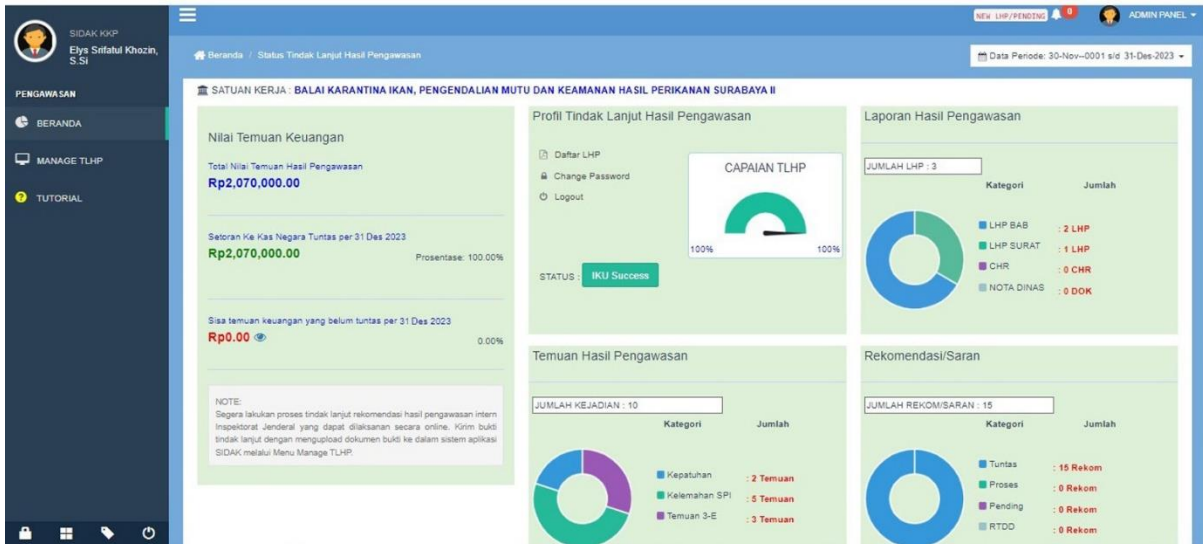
SIDAK KKP
Elys Srifatul Khozin, S.Si

PENGAWASAN
BERANDA
MANAGE TLHP
TUTORIAL

NEW LHP/PENDING 0 ADMIN PANEL

Beranda / Status Tindak Lanjut Hasil Pengawasan

Data Periode: 30-Nov--0001 s/d 31-Des-2023

SATUAN KERJA : BALAI KARANTINA IKAN, PENGENDALIAN MUTU DAN KEAMANAN HASIL PERIKANAN SURABAYA II

Nilai Temuan Keuangan

Total Nilai Temuan Hasil Pengawasan
Rp2,070,000.00

Setoran Ke Kas Negara Tuntas per 31 Des 2023
Rp2,070,000.00
Prosentase: 100.00%

Sisa temuan keuangan yang belum tuntas per 31 Des 2023
Rp0.00
0.00%

NOTE:
Segera lakukan proses tindak lanjut rekomendasi hasil pengawasan intern Inspektorat Jenderal yang dapat dilaksanan secara online. Kirim bukti tindak lanjut dengan mengupload dokumen bukti ke dalam sistem aplikasi SIDAK melalui Menu Manage TLHP.

Profil Tindak Lanjut Hasil Pengawasan

Daftar LHP
Change Password
Logout

CAPAIAN TLHP
100% 100%

STATUS : IKU Success

Laporan Hasil Pengawasan

JUMLAH LHP : 3
| Kategori | Jumlah |
|---|---|
| LHP BAB | : 2 LHP |
| LHP SURAT | : 1 LHP |
| CHR | : 0 CHR |
| NOTA DINAS | : 0 DOK |

Temuan Hasil Pengawasan

JUMLAH KEJADIAN : 10
| Kategori | Jumlah |
|---|---|
| Kepatuhan | : 2 Temuan |
| Kelemahan SPI | : 5 Temuan |
| Temuan 3-E | : 3 Temuan |

Rekomendasi/Saran

JUMLAH REKOM/SARAN : 15
| Kategori | Jumlah |
|---|---|
| Tuntas | : 15 Rekom |
| Proses | : 0 Rekom |
| Pending | : 0 Rekom |
| RTDD | : 0 Rekom |